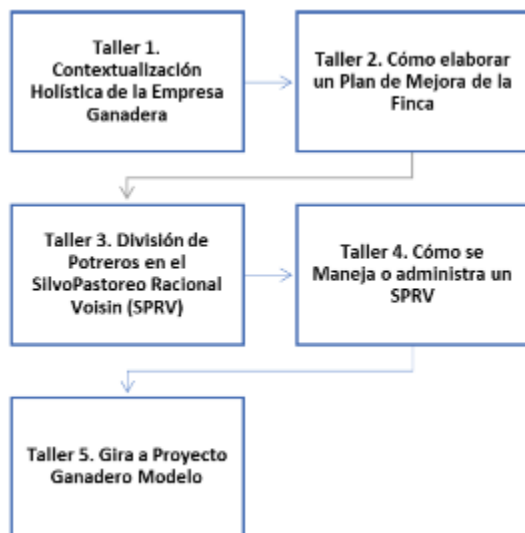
Taller 1. Contextualización Holística de la Empresa Ganadera

Taller 2. Cómo elaborar un Plan de Mejora de la Finca

Taller 3. División de Potreros en el SilvoPastoreo Racional Voisin (SPRV)

Taller 4. Cómo se Maneja o administra un SPRV

Taller 5. Gira a Proyecto Ganadero Modelo